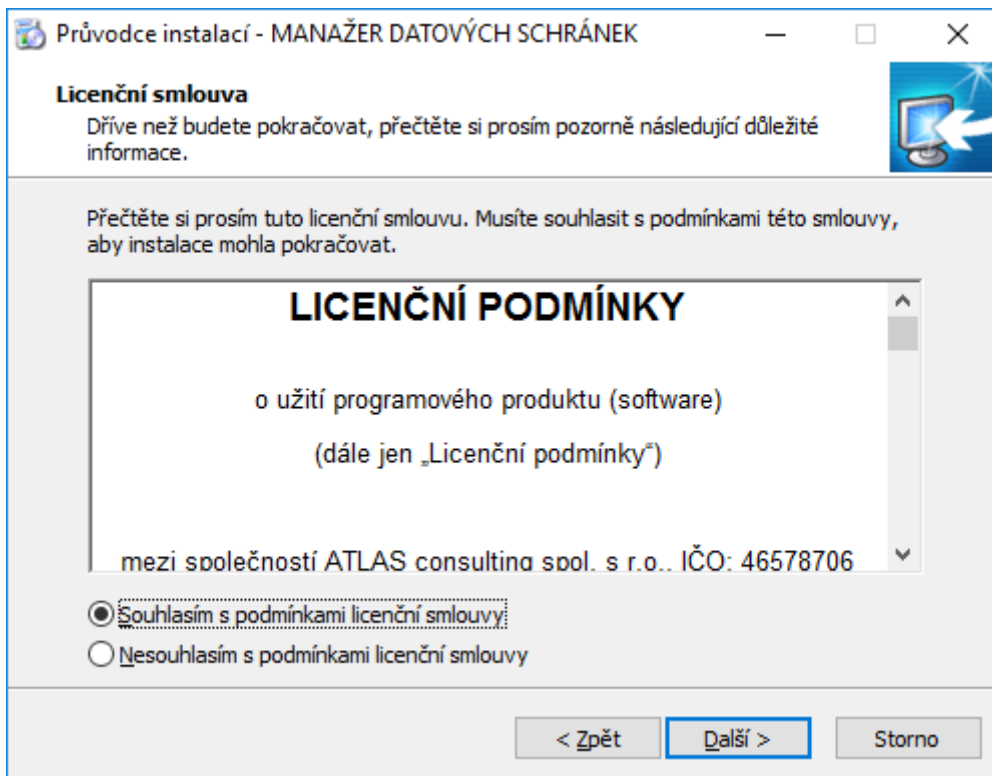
Průvodce instalací - MANAŽER DATOVÝCH SCHRÁNEK

Licenční smlouva
Dříve než budete pokračovat, přečtěte si prosím pozorně následující důležité informace.

Přečtěte si prosím tuto licenční smlouvu. Musíte souhlasit s podmínkami této smlouvy, aby instalace mohla pokračovat.

LICENČNÍ PODMÍNKY

o užití programového produktu (software)

(dále jen „Licenční podmínky")

mezi společností ATLAS consulting spol. s r.o., IČO: 46578706

Souhlasím s podmínkami licenční smlouvy
Nesouhlasím s podmínkami licenční smlouvy

< Zpět
Další >
Storno